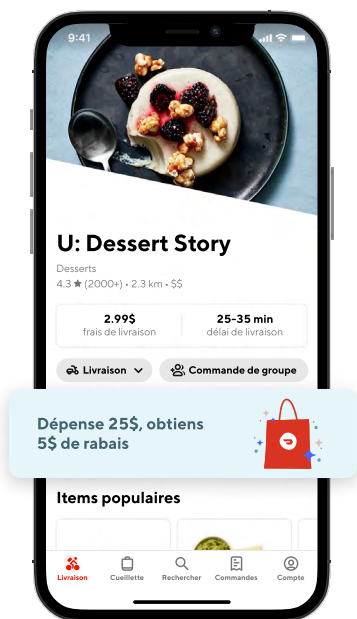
9:41

U: Dessert Story

Desserts
4.3 ★ (2000+) • 2.3 km • $$

2.99$
frais de livraison

25–35 min
délai de livraison

Livraison

Commande de groupe

Dépense 25$, obtiens 5$ de rabais

Items populaires

Livraison
Cueillette
Rechercher
Commandes
Compte